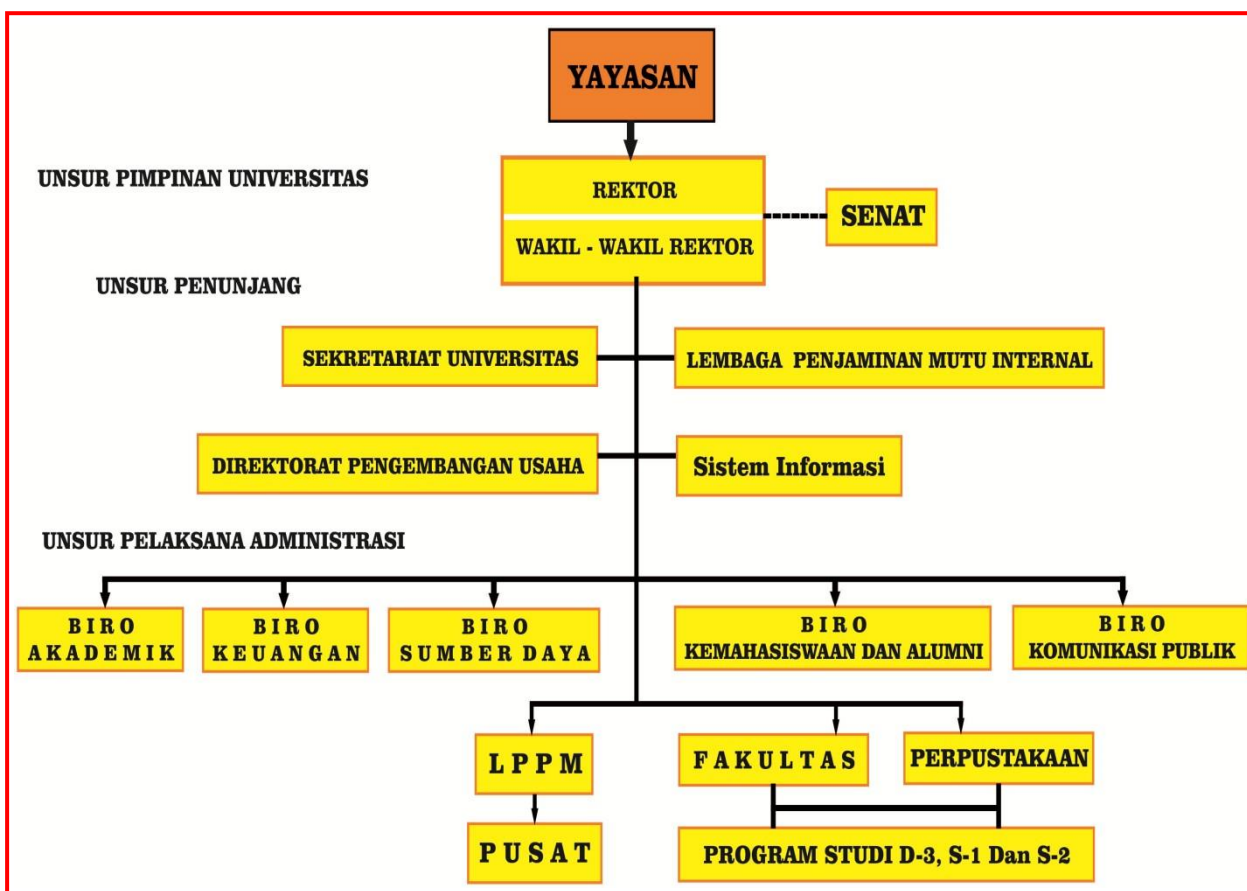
YAYASAN

UNSUR PIMPINAN UNIVERSITAS

REKTOR

WAKIL - WAKIL REKTOR

SENAT

UNSUR PENUNJANG

SEKRETARIAT UNIVERSITAS

LEMBAGA PENJAMINAN MUTU INTERNAL

DIREKTORAT PENGEMBANGAN USAHA

Sistem Informasi

UNSUR PELAKSANA ADMINISTRASI

BIRO AKADEMIK

BIRO KEUANGAN

BIRO SUMBER DAYA

BIRO KEMAHASISWAAN DAN ALUMNI

BIRO KOMUNIKASI PUBLIK

LPPM

FAKULTAS

PERPUSTAKAAN

PUSAT

PROGRAM STUDI D-3, S-1 Dan S-2